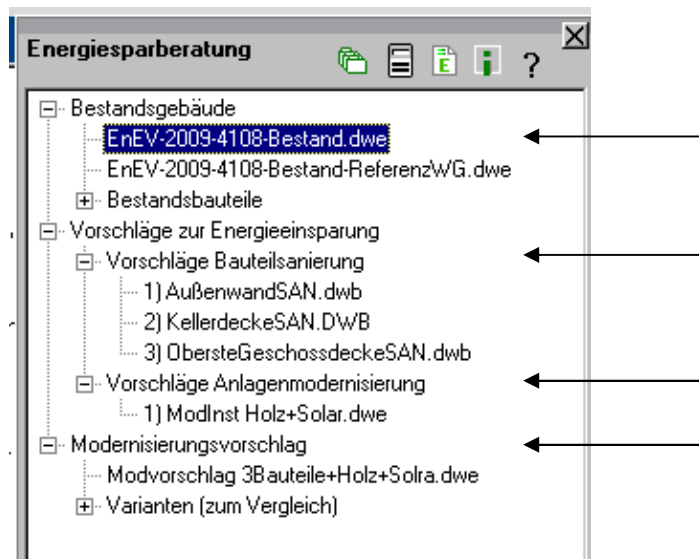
Energiesparberatung

?

Bestandsgebäude
EnEV-2009-4108-Bestand.dwe
EnEV-2009-4108-Bestand-ReferenzWG.dwe
Bestandsbauteile
Vorschläge zur Energieeinsparung
Vorschläge Bauteilsanierung
1) AußenwandSAN.dwb
2) KellerdeckeSAN.DWB
3) ObersteGeschossdeckeSAN.dwb
Vorschläge Anlagenmodernisierung
1) ModInst Holz+Solar.dwe
Modernisierungsvorschlag
Modvorschlag 3Bauteile+Holz+Solra.dwe
Varianten (zum Vergleich)